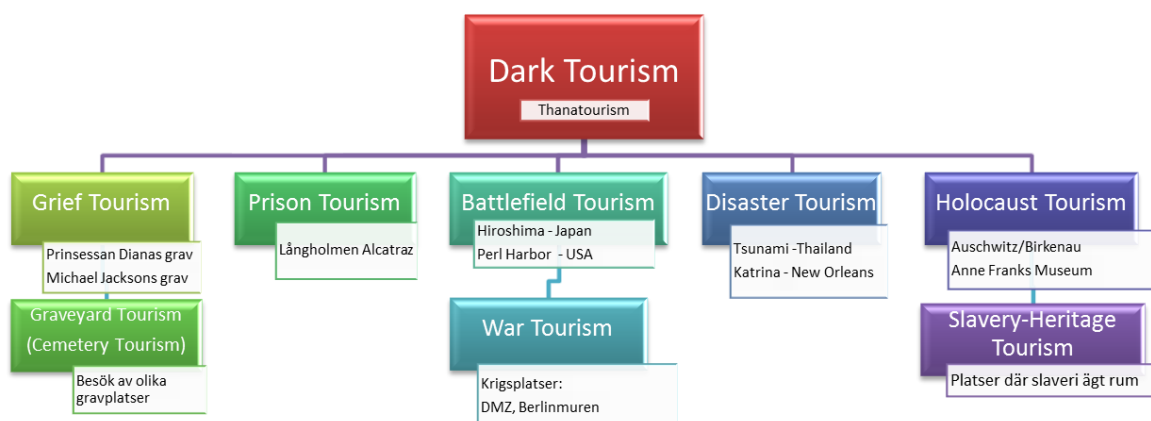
Dark Tourism

Thanatourism

Grief Tourism

Prinsessan Dianas grav
Michael Jacksons grav

Graveyard Tourism (Cemetery Tourism)

Besök av olika gravplatser

Prison Tourism

Långholmen Alcatraz

Battlefield Tourism

Hiroshima - Japan
Perl Harbor - USA

War Tourism

Krigsplatser:
DMZ, Berlinmuren

Disaster Tourism

Tsunami -Thailand
Katrina - New Orleans

Holocaust Tourism

Auschwitz/Birkenau
Anne Franks Museum

Slavery-Heritage Tourism

Platser där slaveri ägt rum